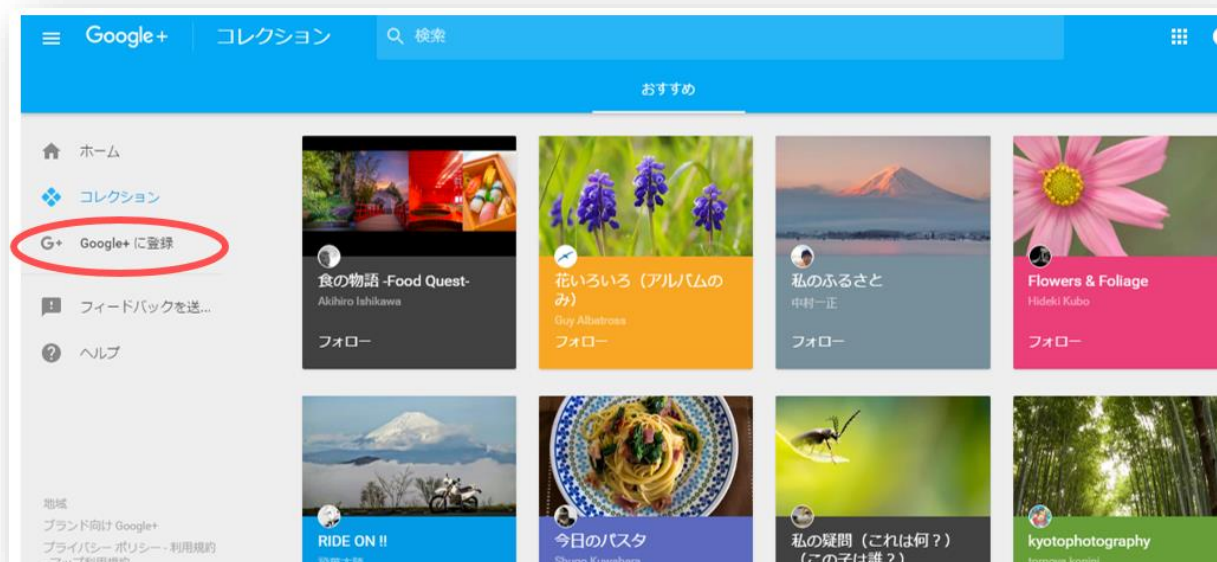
Google+ コレクション 検索

おすすめ

ホーム

コレクション

Google+ に登録

フィードバックを送...

ヘルプ

地域

ブランド向け Google+

プライバシー ポリシー・利用規約

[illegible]

食の物語 -Food Quest-

Akihiro Ishikawa

フォロー

花いろいろ（アルバムのみ）

Guy Albatross

フォロー

私のふるさと

中村一正

フォロー

Flowers & Foliage

Hideki Kubo

フォロー

RIDE ON !!

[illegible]

今日のパスタ

Shugo Kuwahara

私の疑問（これは何？）（この子は誰？）

kyotophotography

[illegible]